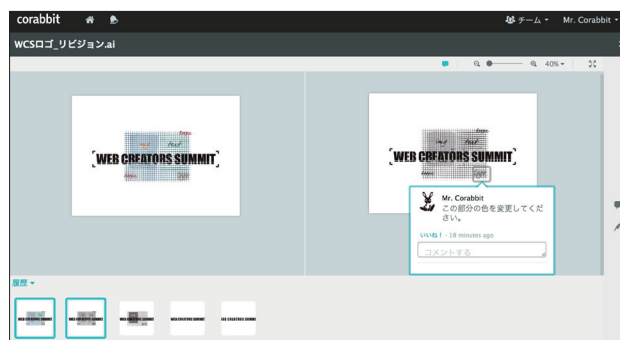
corabbit

チーム ▾ Mr. Corabbit ▾

WCSロゴ_リビジョン.ai

40% ▾

WEB CREATORS SUMMIT

WEB CREATORS SUMMIT

Mr. Corabbit
この部分の色を変更してください。

いいね！ · 18 minutes ago

コメントする

履歴 ▾

WEB CREATORS SUMMIT

WEB CREATORS SUMMIT

WEB CREATORS SUMMIT

WEB CREATORS SUMMIT

WEB CREATORS SUMMIT